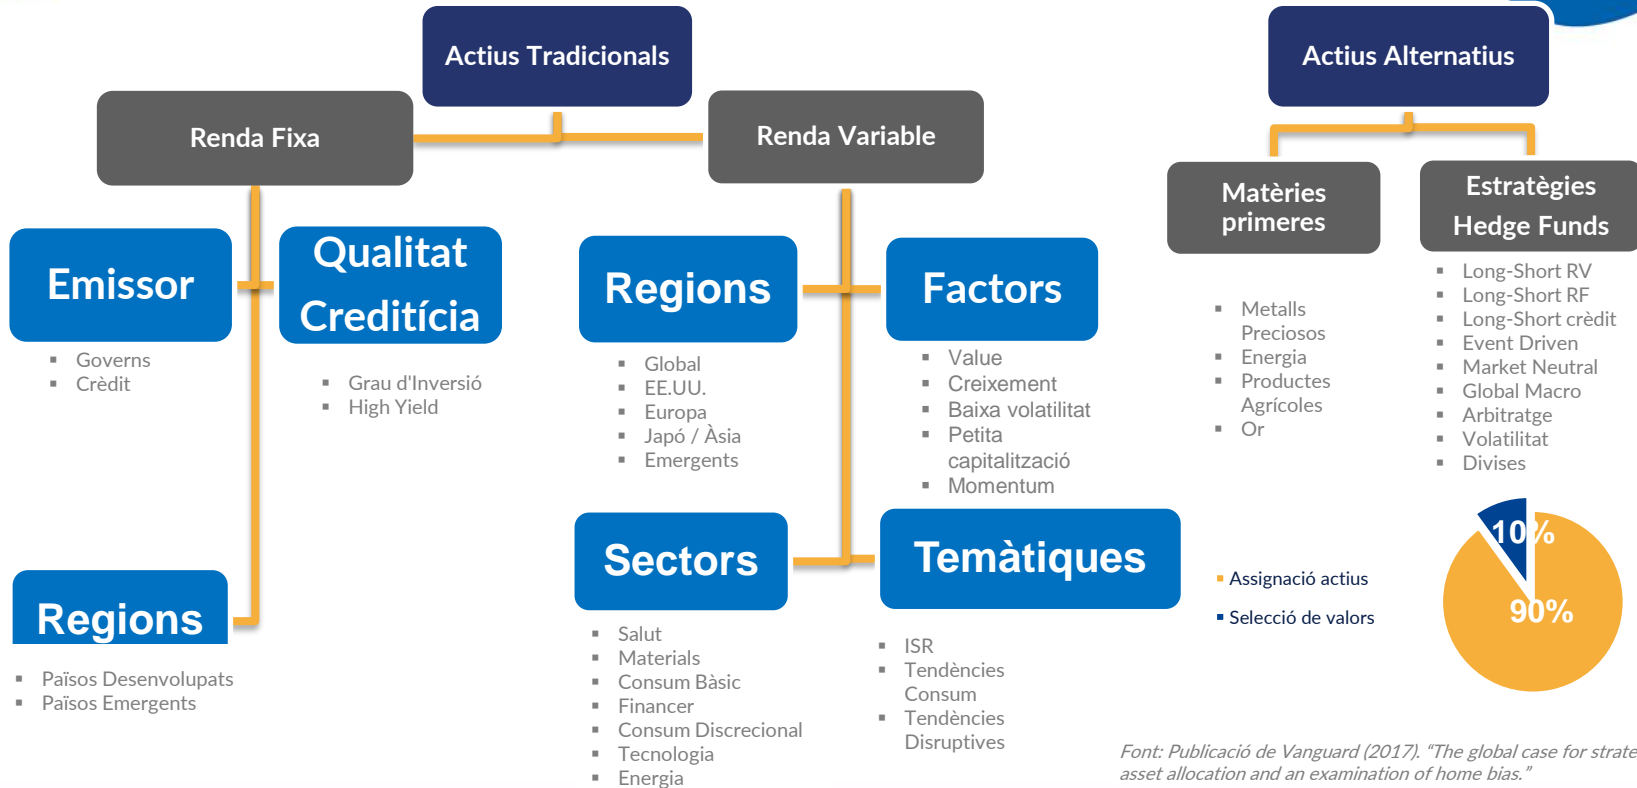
Actius Tradicionals

Renda Fixa

Renda Variable

Actius Alternatius

Matèries primeres

Estratègies Hedge Funds

Emissor

- Governs
- Crèdit

Qualitat Creditícia

- Grau d'Inversió
- High Yield

Regions

- Global
- EE.UU.
- Europa
- Japó / Àsia
- Emergents

Factors

- Value
- Creixement
- Baixa volatilitat
- Petita capitalització
- Momentum

- Metalls Preciosos
- Energia
- Productes Agrícoles
- Or

- Long-Short RV
- Long-Short RF
- Long-Short crèdit
- Event Driven
- Market Neutral
- Global Macro
- Arbitratge
- Volatilitat
- Divises

Regions

- Països Desenvolupats
- Països Emergents

Sectors

- Salut
- Materials
- Consum Bàsic
- Financer
- Consum Discrecional
- Tecnologia
- Energia

Temàtiques

- ISR
- Tendències Consum
- Tendències Disruptives

Assignació actius
Selecció de valors

10%
90%

Font: Publicació de Vanguard (2017). "The global case for strate asset allocation and an examination of home bias."